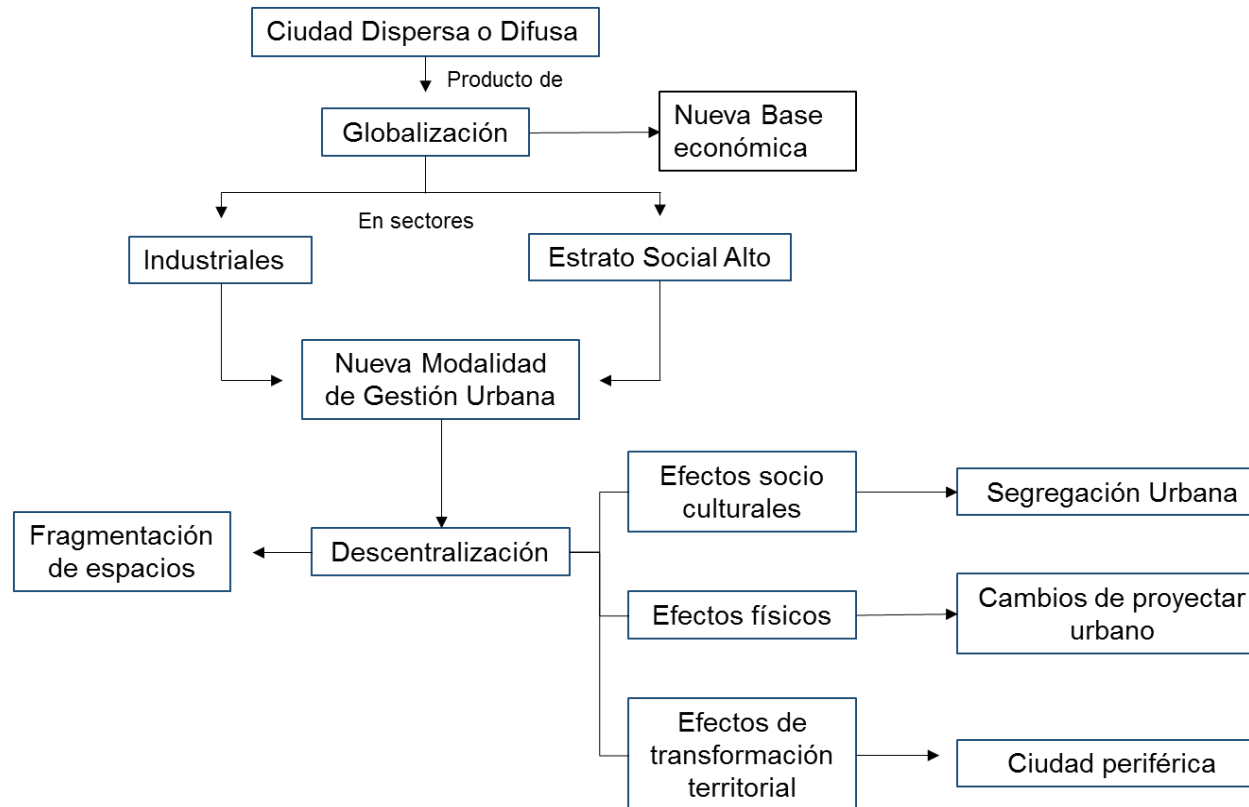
Ciudad Dispersa o Difusa

Producto de

Globalización

Nueva Base económica

En sectores

Industriales

Estrato Social Alto

Nueva Modalidad de Gestión Urbana

Fragmentación de espacios

Descentralización

Efectos socio culturales

Segregación Urbana

Efectos físicos

Cambios de proyectar urbano

Efectos de transformación territorial

Ciudad periférica